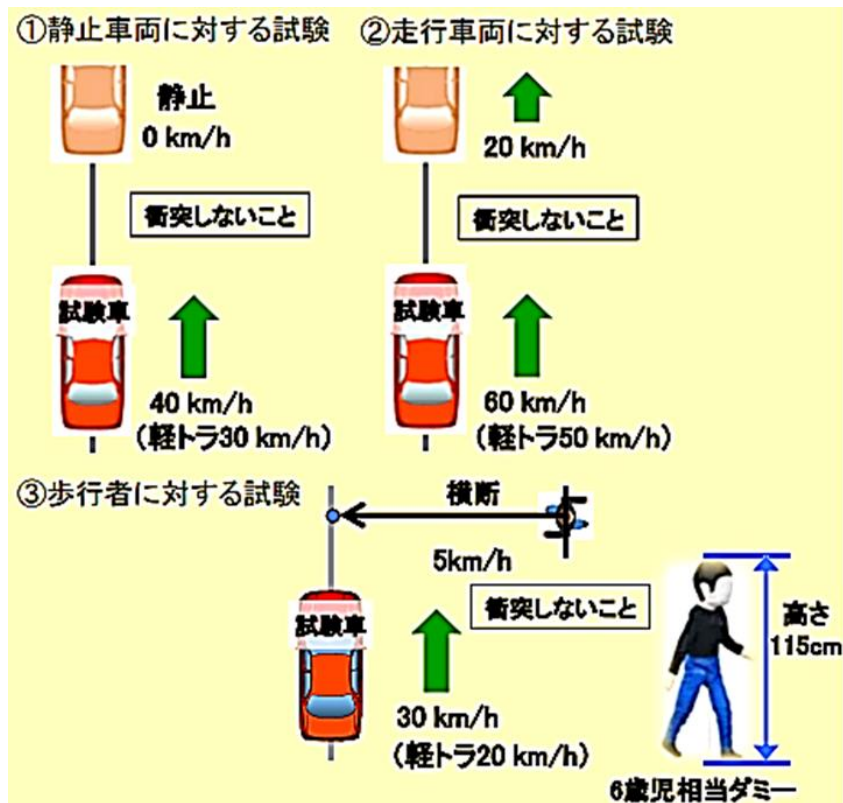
①静止車両に対する試験

静止
0 km/h

衝突しないこと

試験車

40 km/h
（軽トラ30 km/h）

②走行車両に対する試験

20 km/h

衝突しないこと

試験車

60 km/h
（軽トラ50 km/h）

③歩行者に対する試験

横断

5km/h

衝突しないこと

試験車

30 km/h
（軽トラ20 km/h）

高さ
115cm

6歳児相当ダミー